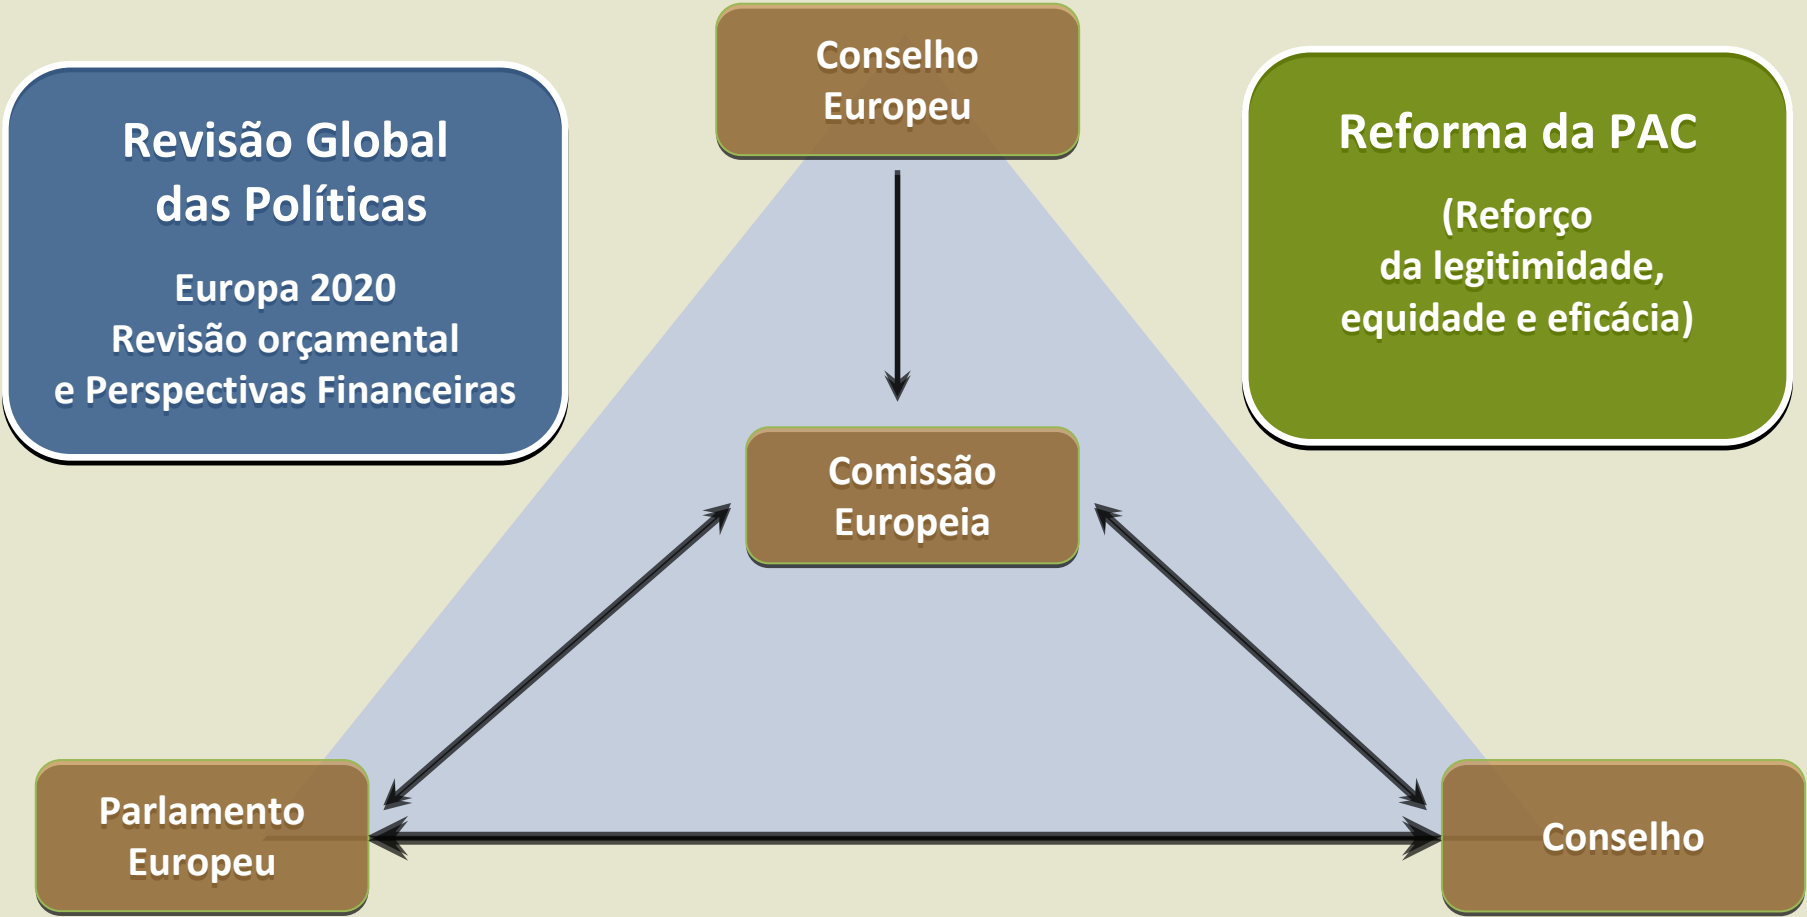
Revisão Global das Políticas

Europa 2020
Revisão orçamental
e Perspectivas Financeiras

Conselho Europeu

Reforma da PAC

(Reforço
da legitimidade,
equidade e eficácia)

Comissão Europeia

Parlamento Europeu

Conselho